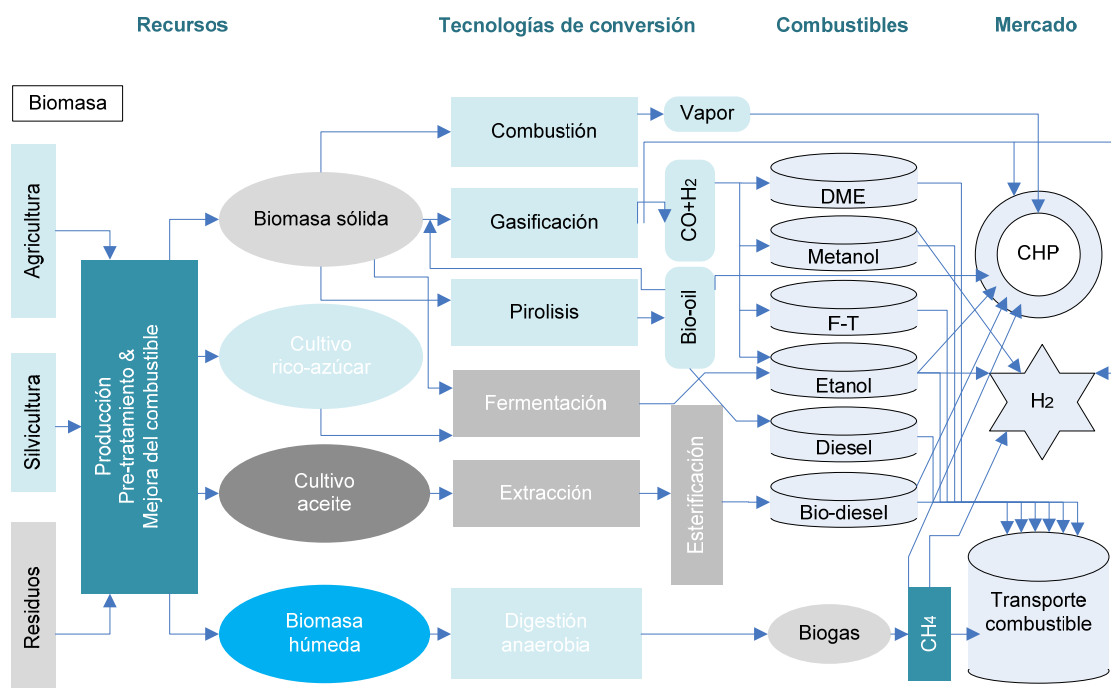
Recursos

Tecnologías de conversión

Combustibles

Mercado

Biomasa

Agricultura

Silvicultura

Residuos

Producción
Pre-tratamiento &
Mejora del combustible

Biomasa sólida

Cultivo
rico-azúcar

Cultivo
aceite

Biomasa
húmeda

Combustión

Gasificación

Pirolisis

Fermentación

Extracción

Digestión
anaerobia

Vapor

CO+$H_2$

Bio-oil

Esterificación

DME

Metanol

F-T

Etanol

Diesel

Bio-diesel

Biogas

$CH_4$

CHP

$H_2$

Transporte
combustible